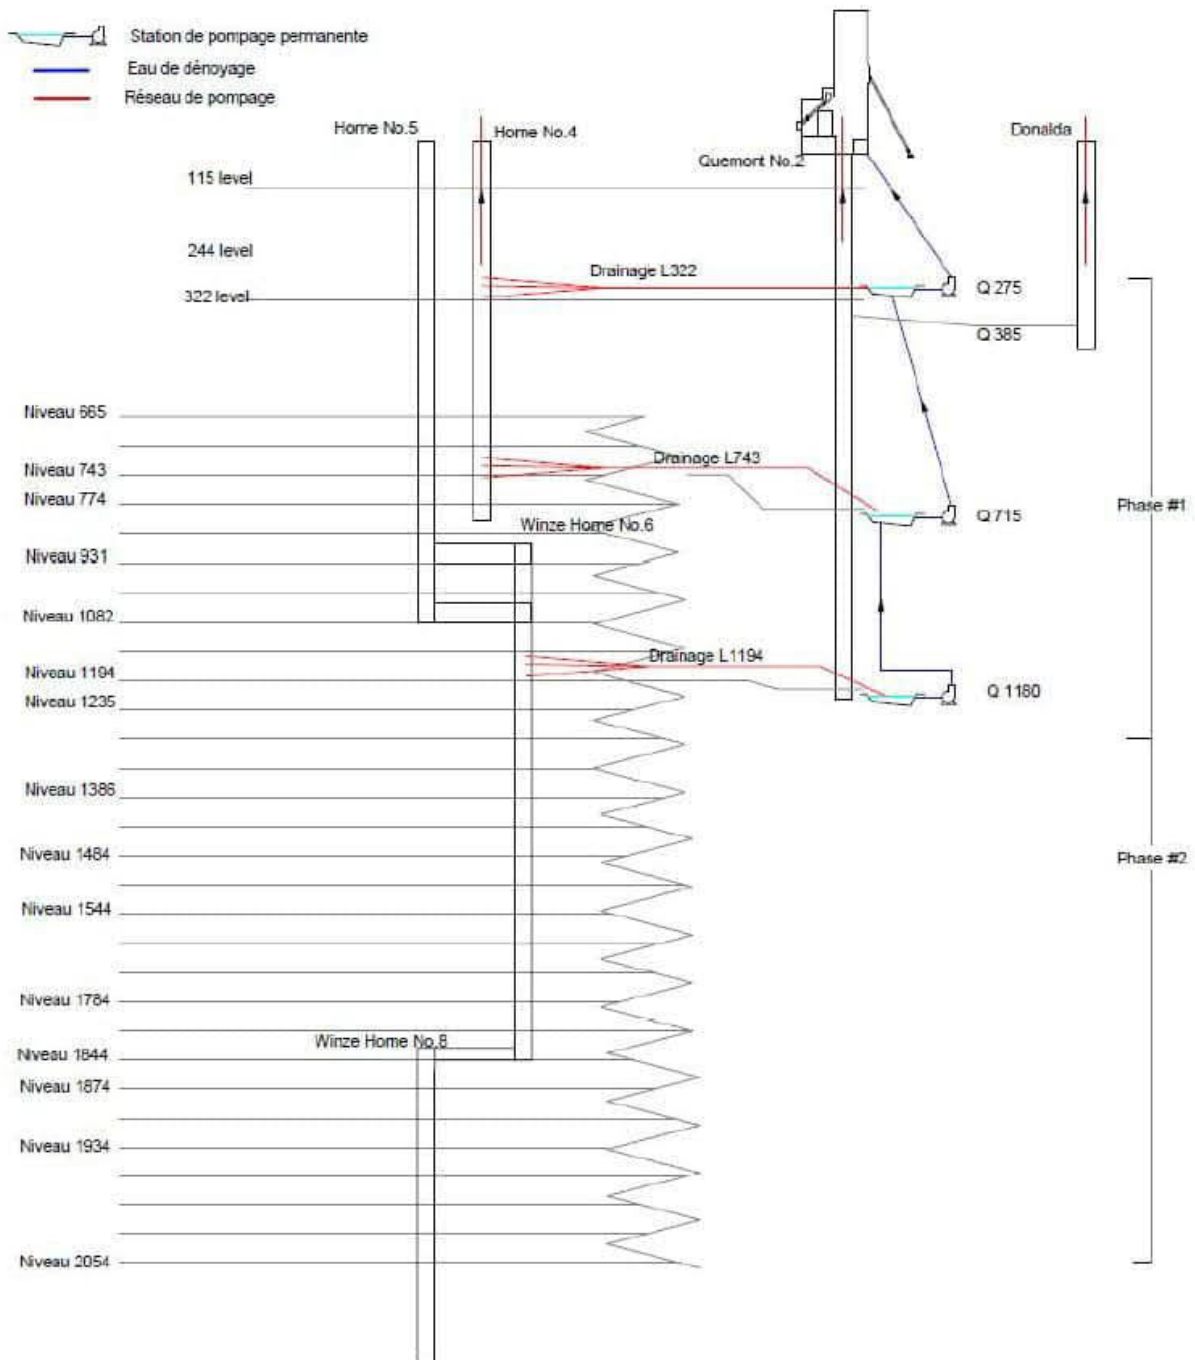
Station de pompage permanente
Eau de dénoyage
Réseau de pompage

Horne No.5
Horne No.4
Quemont No.2
Donalda

115 level
244 level
322 level
Drainage L322
Q 275
Q 385

Niveau 665
Niveau 743
Niveau 774
Drainage L743
Q 715
Winze Horne No.6
Phase #1
Niveau 931
Niveau 1082
Niveau 1194
Niveau 1235
Drainage L1194
Q 1180
Niveau 1386
Niveau 1484
Phase #2
Niveau 1544
Niveau 1784
Winze Horne No.8
Niveau 1844
Niveau 1874
Niveau 1934
Niveau 2054